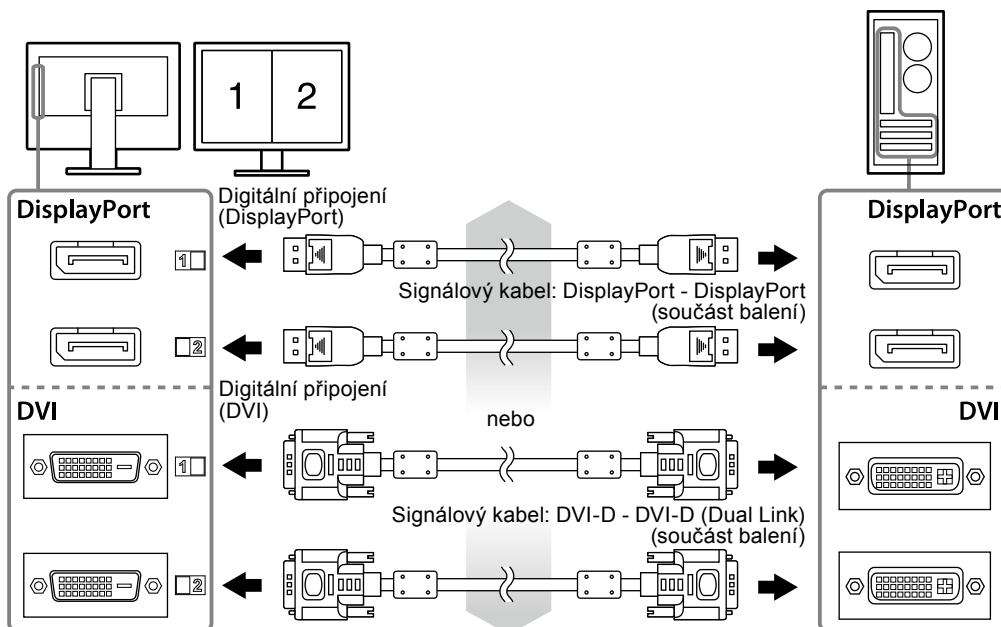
1 2

DisplayPort

Digitální připojení (DisplayPort)

1

Signálový kabel: DisplayPort - DisplayPort (součást balení)

2

DisplayPort

Digitální připojení (DVI)

DVI

nebo

1

Signálový kabel: DVI-D - DVI-D (Dual Link) (součást balení)

2

DVI